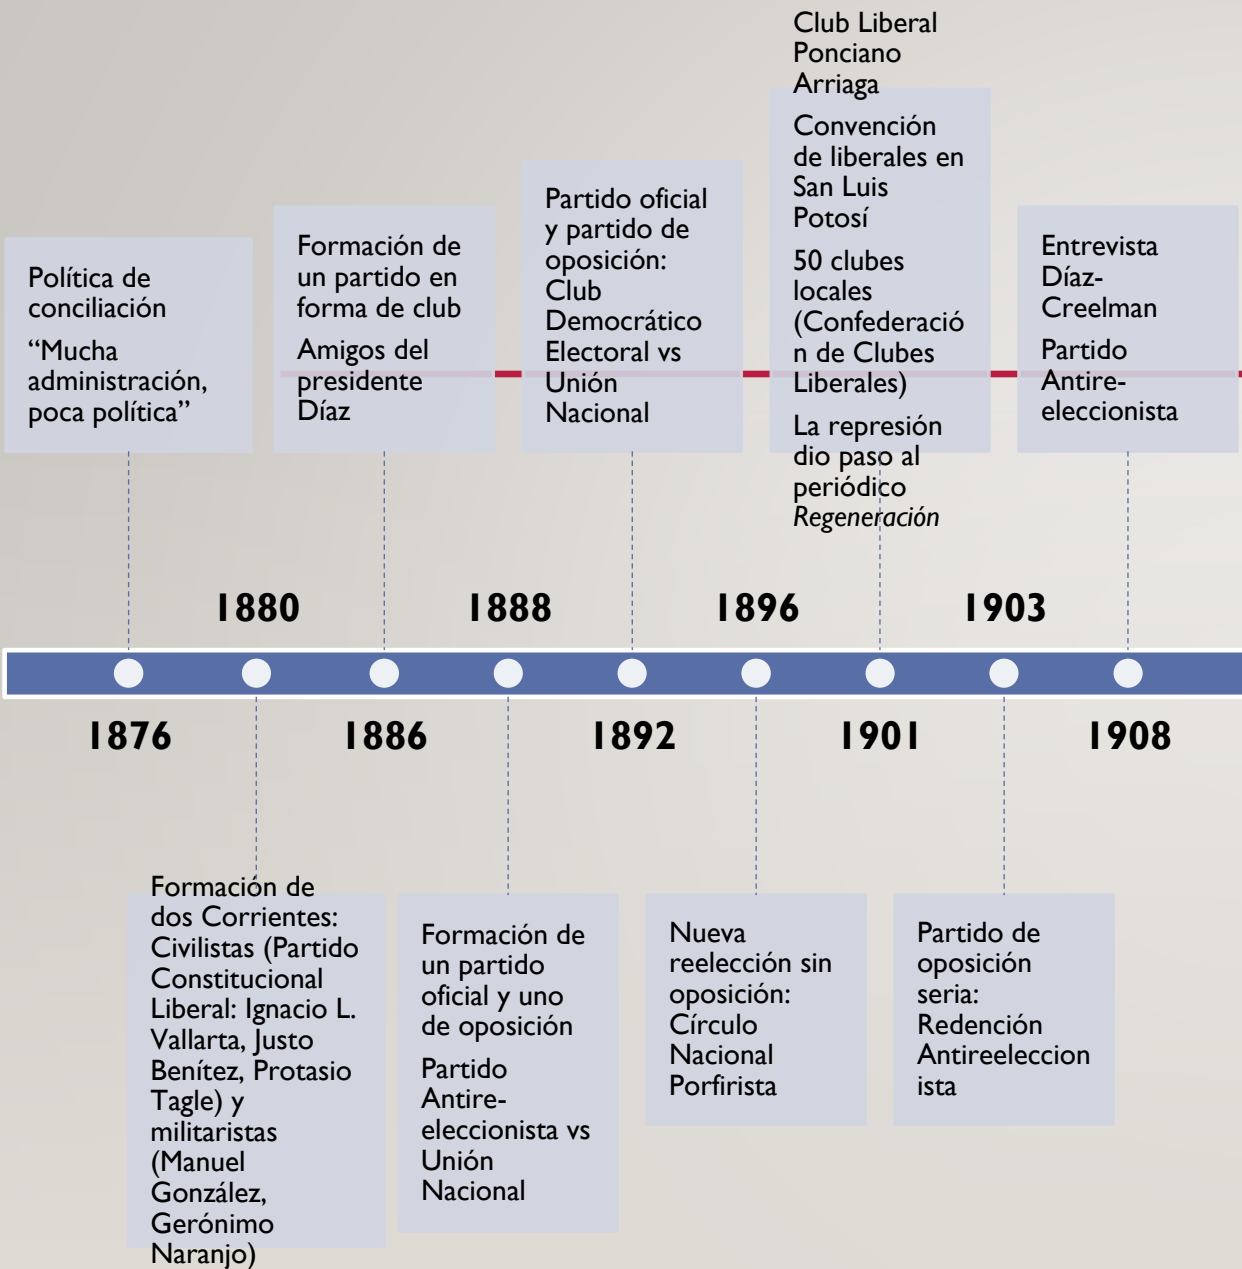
Política de conciliación

"Mucha administración, poca política"

Formación de un partido en forma de club

Amigos del presidente Díaz

Partido oficial y partido de oposición: Club Democrático Electoral vs Unión Nacional

Club Liberal Ponciano Arriaga

Convención de liberales en San Luis Potosí

50 clubes locales (Confederación de Clubes Liberales)

La represión dio paso al periódico *Regeneración*

Entrevista Díaz-Creelman

Partido Antire-eleccionista

1880

1888

1896

1903

1876

1886

1892

1901

1908

Formación de dos Corrientes: Civilistas (Partido Constitucional Liberal: Ignacio L. Vallarta, Justo Benítez, Protasio Tagle) y militaristas (Manuel González, Gerónimo Naranjo)

Formación de un partido oficial y uno de oposición

Partido Antire-eleccionista vs Unión Nacional

Nueva reelección sin oposición: Círculo Nacional Porfirista

Partido de oposición seria: Redención Antireeleccionista